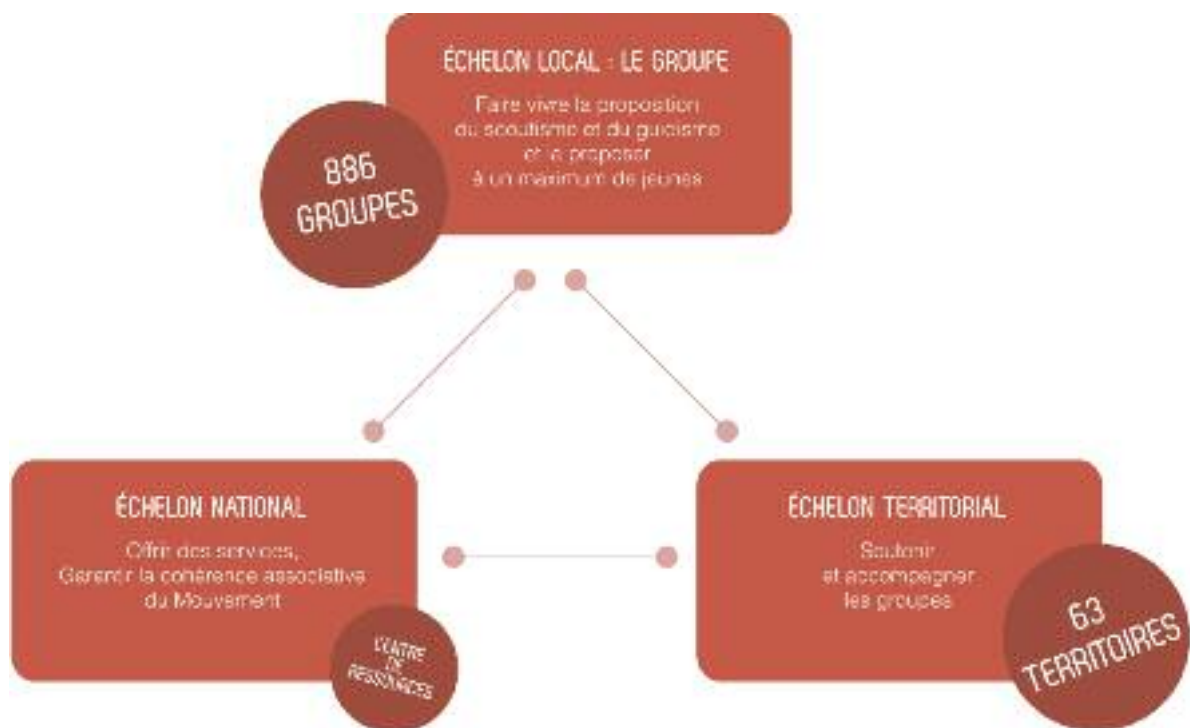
ÉCHELON LOCAL : LE GROUPE

Faire vivre la proposition du scoutisme et du guidisme et la proposer à un maximum de jeunes

886 GROUPES

ÉCHELON NATIONAL

Offrir des services, Garantir la cohérence associative du Mouvement

CENTRE DE RESSOURCES

ÉCHELON TERRITORIAL

Soutenir et accompagner les groupes

63 TERRITOIRES